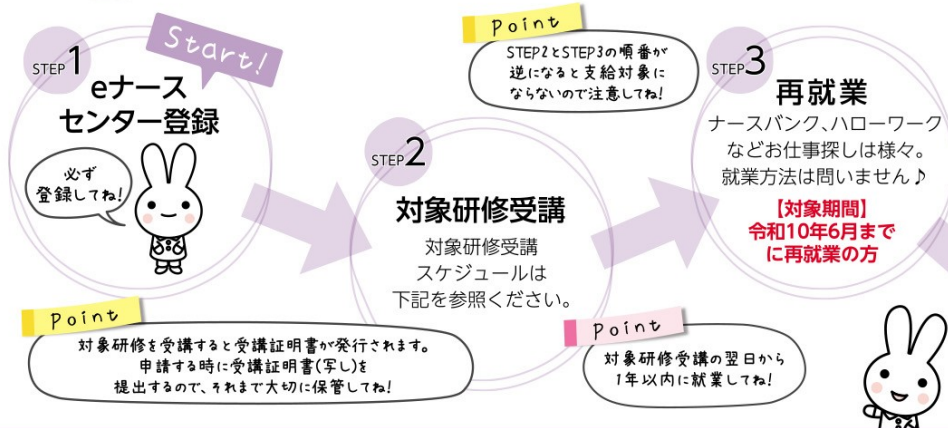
STEP1
Start!
eナース センター登録

必ず 登録してね!

Point
STEP2とSTEP3の順番が逆になると支給対象にならないので注意してね!

STEP2
対象研修受講
対象研修受講 スケジュールは 下記を参照ください。

STEP3
再就業
ナースバンク、ハローワークなどお仕事探しは様々。就業方法は問いません♪
【対象期間】 令和10年6月までに再就業の方

Point
対象研修を受講すると受講証明書が発行されます。申請する時に受講証明書(写し)を提出するので、それまで大切に保管してね!

Point
対象研修受講の翌日から1年以内に就業してね!